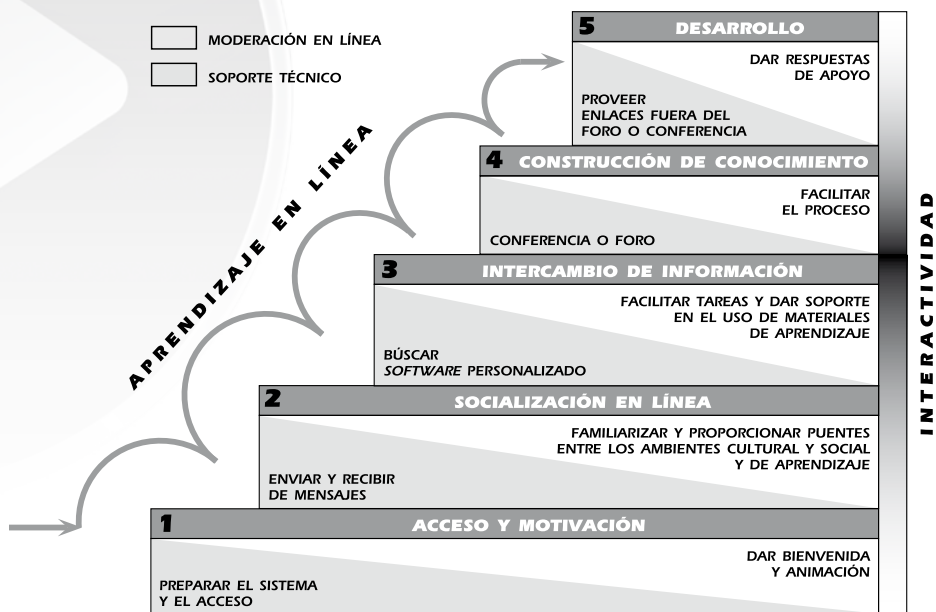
MODERACIÓN EN LÍNEA

SOPORTE TÉCNICO

APRENDIZAJE EN LÍNEA

5 DESARROLLO

DAR RESPUESTAS DE APOYO

PROVEER ENLACES FUERA DEL FORO O CONFERENCIA

4 CONSTRUCCIÓN DE CONOCIMIENTO

FACILITAR EL PROCESO

CONFERENCIA O FORO

3 INTERCAMBIO DE INFORMACIÓN

FACILITAR TAREAS Y DAR SOPORTE EN EL USO DE MATERIALES DE APRENDIZAJE

BÚSCAR *SOFTWARE* PERSONALIZADO

2 SOCIALIZACIÓN EN LÍNEA

FAMILIARIZAR Y PROPORCIONAR PUENTES ENTRE LOS AMBIENTES CULTURAL Y SOCIAL Y DE APRENDIZAJE

ENVIAR Y RECIBIR DE MENSAJES

1 ACCESO Y MOTIVACIÓN

DAR BIENVENIDA Y ANIMACIÓN

PREPARAR EL SISTEMA Y EL ACCESO

INTERACTIVIDAD